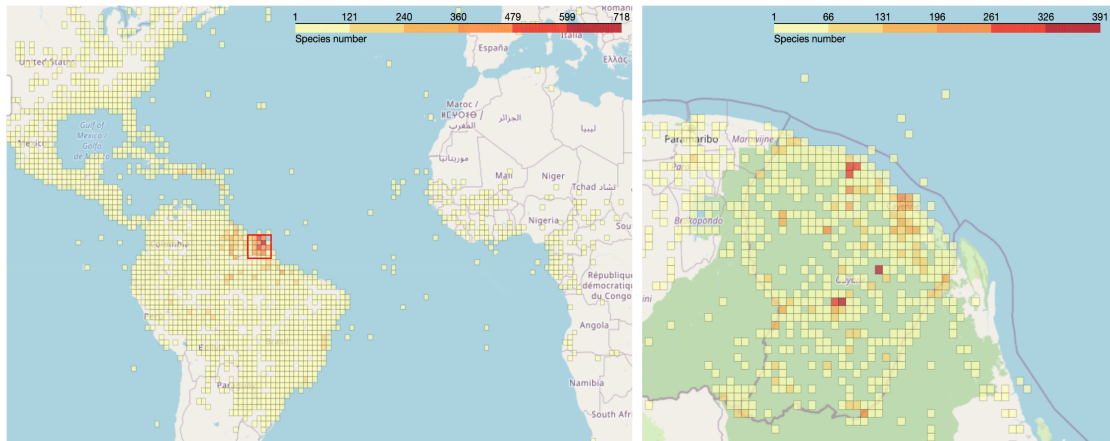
1 121 240 360 479 599 718
Species number

United Stat
Gulf of Mexico / Golfo de México
España
Italia
Ελλάς
Maroc / ⵍⵎⵖⵔⵉⴱ / المغرب
الجزائر
ليبيا
موريتانيا
Mali
Niger
Tchad تشاد
Nigeria
République démocratique du Congo
Angola
Namibia
South Afr
Par

1 66 131 196 261 326 391
Species number

Paramaribo
Marowijne
Brokopondo
Guy